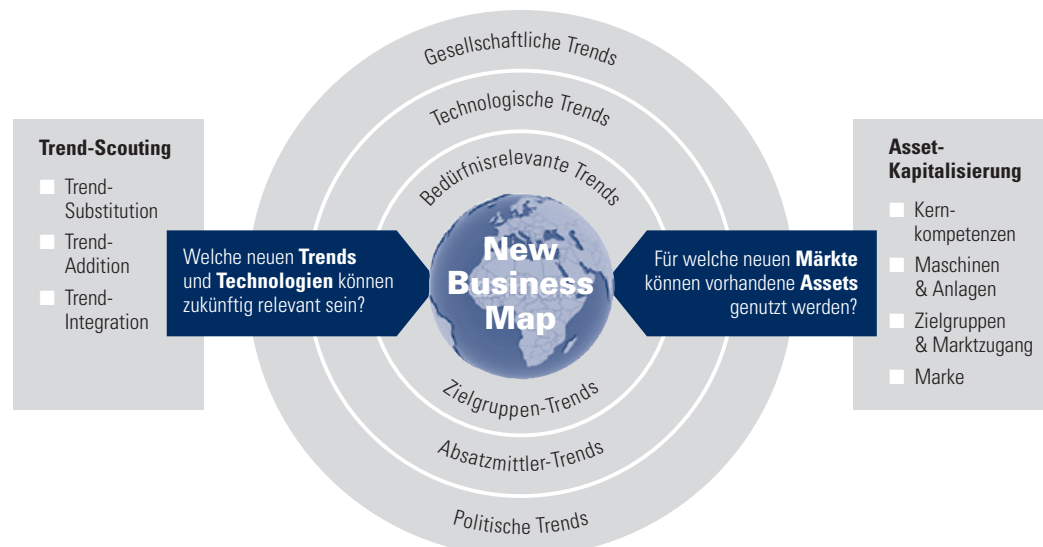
Trend-Scouting

Trend-Substitution

Trend-Addition

Trend-Integration

Gesellschaftliche Trends

Technologische Trends

Bedürfnisrelevante Trends

Welche neuen **Trends** und **Technologien** können zukünftig relevant sein?

New Business Map

Für welche neuen **Märkte** können vorhandene **Assets** genutzt werden?

Zielgruppen-Trends

Absatzmittler-Trends

Politische Trends

Asset-Kapitalisierung

Kern-kompetenzen

Maschinen & Anlagen

Zielgruppen & Marktzugang

Marke